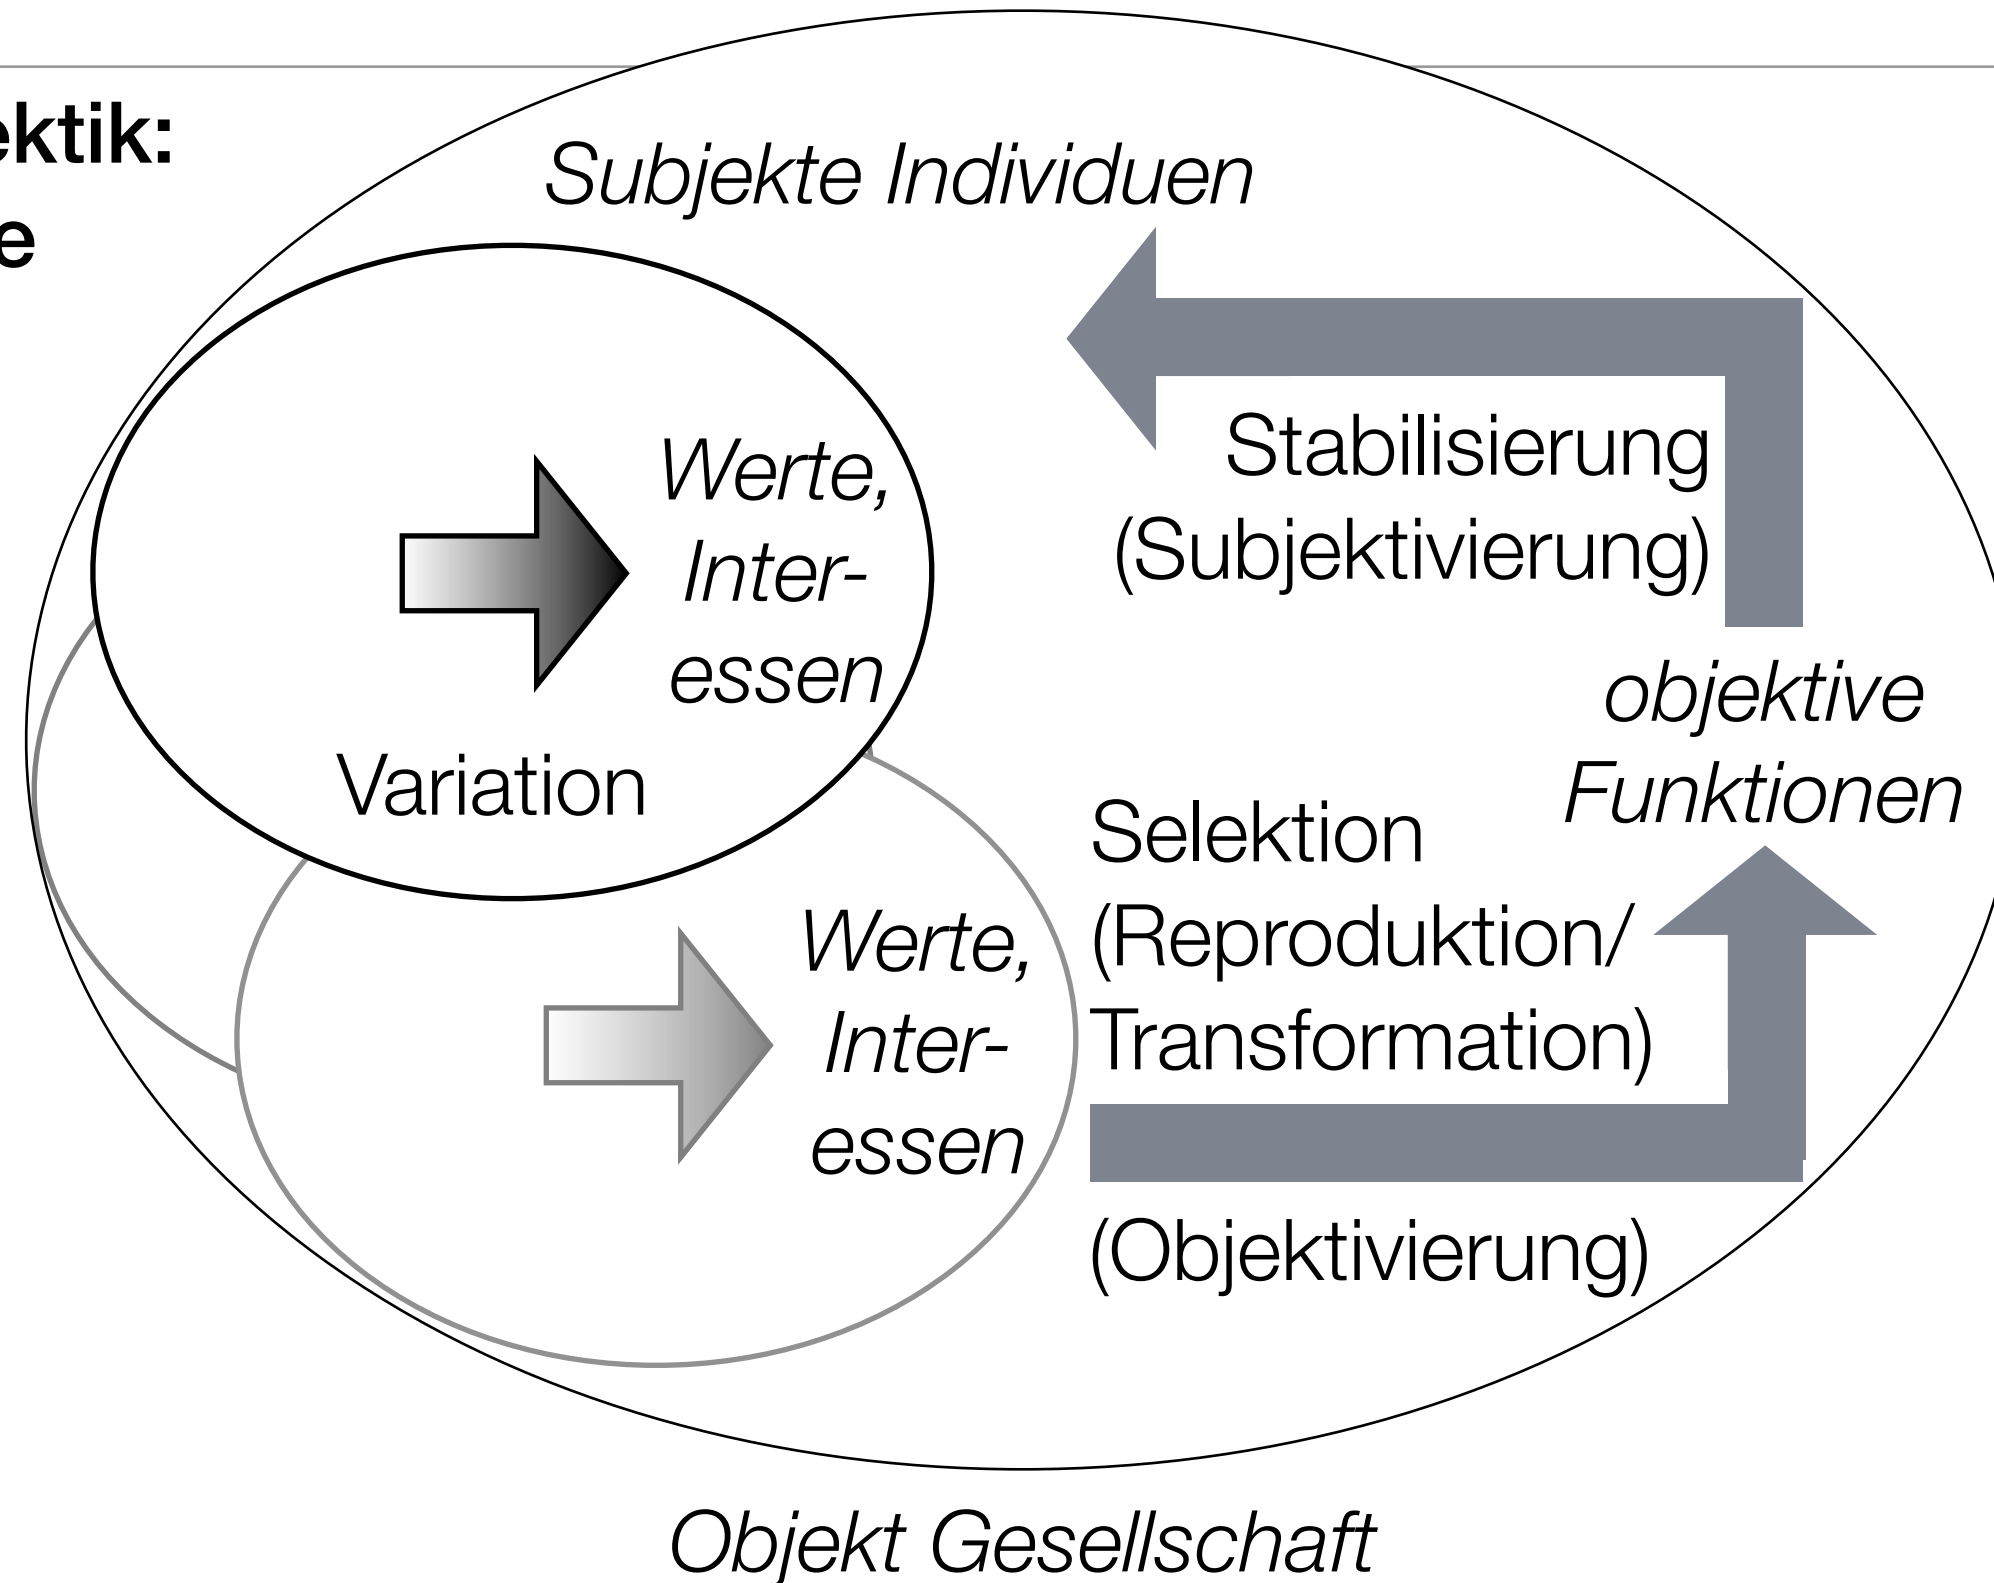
ektik:
e

Subjekte Individuen

Werte, Interessen

Variation

Stabilisierung (Subjektivierung)

objektive Funktionen

Werte, Interessen

Selektion (Reproduktion/ Transformation)

(Objektivierung)

Objekt Gesellschaft